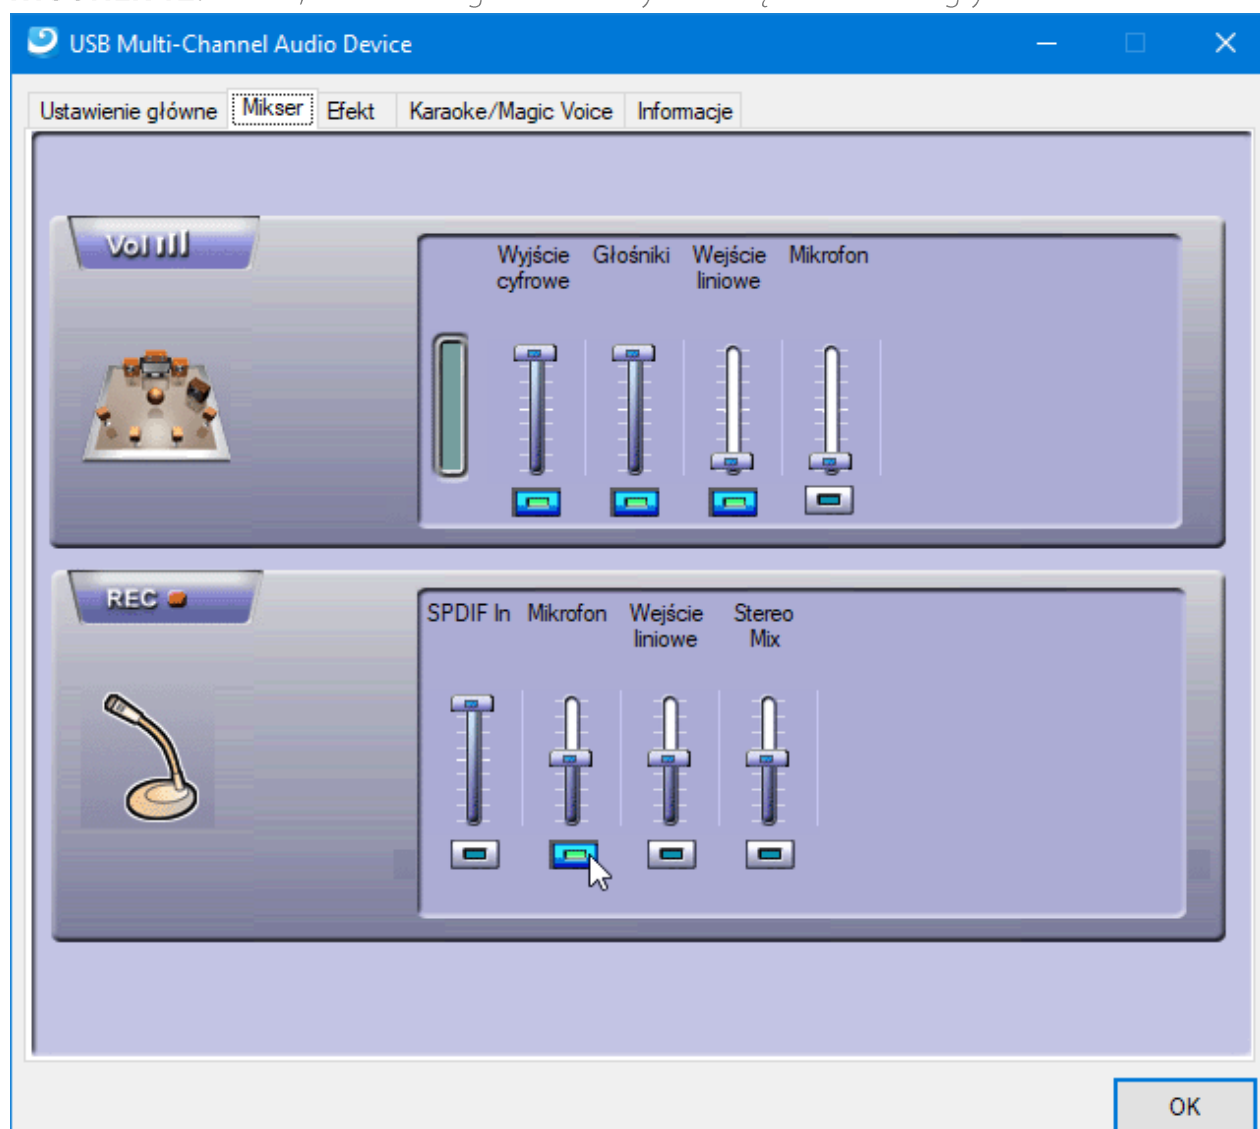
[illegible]

USB Multi-Channel Audio Device

Ustawienie główne | Mikser | Efekt | Karaoke/Magic Voice | Informacje

Vol

Wyjście cyfrowe
Głośniki
Wejście liniowe
Mikrofon

REC

SPDIF In
Mikrofon
Wejście liniowe
Stereo Mix

OK